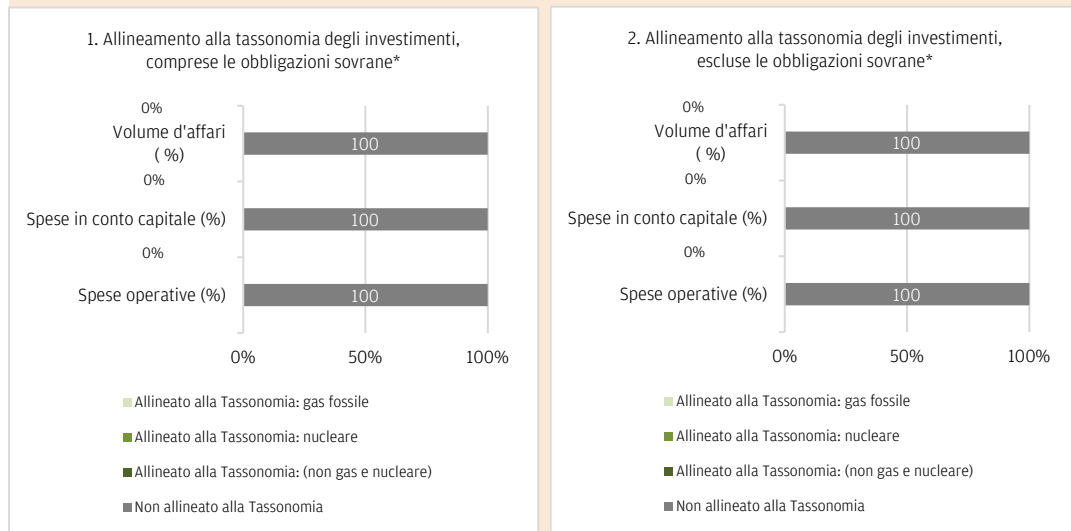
1. Allineamento alla tassonomia degli investimenti, comprese le obbligazioni sovrane*

0%
Volume d'affari ( %)
100
0%
Spese in conto capitale (%)
100
0%
Spese operative (%)
100

0% 50% 100%

Allineato alla Tassonomia: gas fossile
Allineato alla Tassonomia: nucleare
Allineato alla Tassonomia: (non gas e nucleare)
Non allineato alla Tassonomia

2. Allineamento alla tassonomia degli investimenti, escluse le obbligazioni sovrane*

0%
Volume d'affari ( %)
100
0%
Spese in conto capitale (%)
100
0%
Spese operative (%)
100

0% 50% 100%

Allineato alla Tassonomia: gas fossile
Allineato alla Tassonomia: nucleare
Allineato alla Tassonomia: (non gas e nucleare)
Non allineato alla Tassonomia